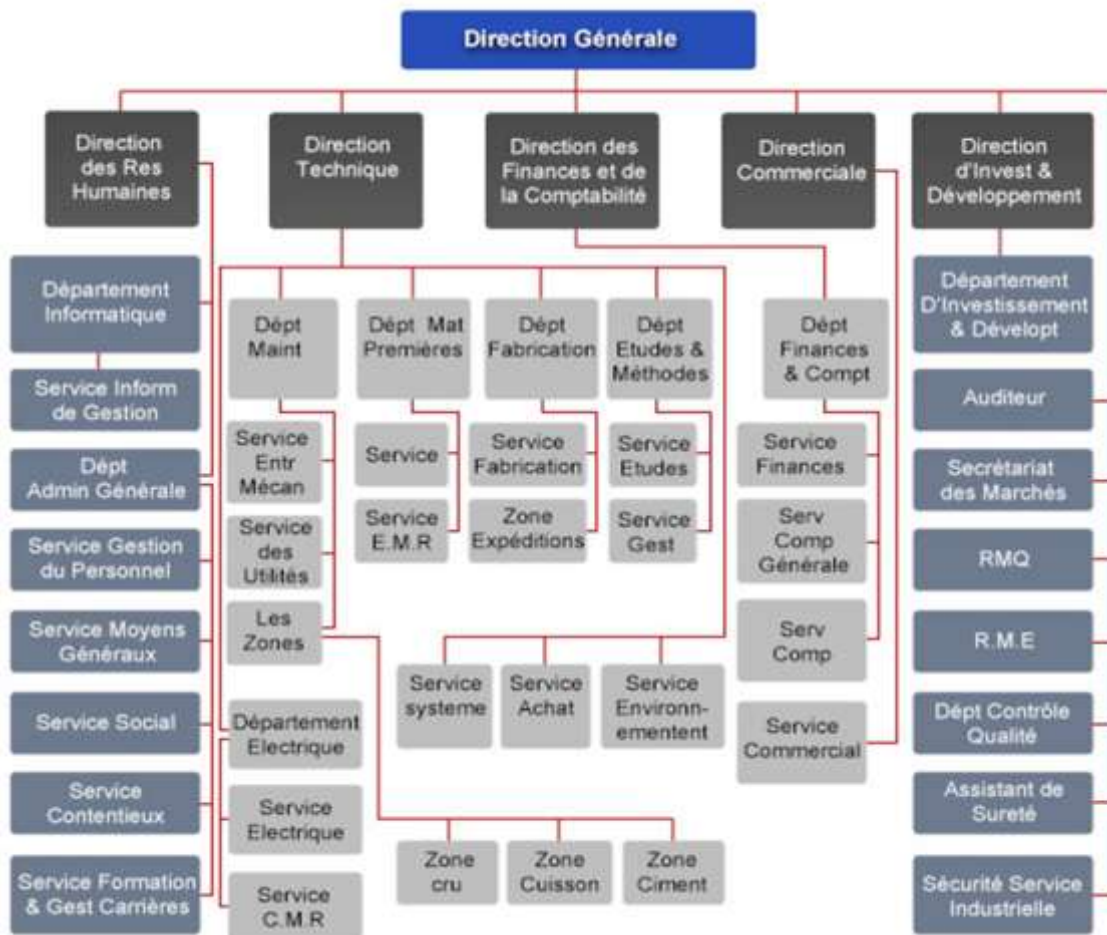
Direction Générale

Direction des Res Humaines

Direction Technique

Direction des Finances et de la Comptabilité

Direction Commerciale

Direction d'Invest & Développement

Département Informatique

Service Inform de Gestion

Dépt Admin Générale

Service Gestion du Personnel

Service Moyens Généraux

Service Social

Service Contentieux

Service Formation & Gest Carrières

Dépt Maint

Dépt Mat Premières

Dépt Fabrication

Dépt Etudes & Méthodes

Dépt Finances & Compt

Service Entr Mécan

Service des Utilités

Les Zones

Service

Service E.M.R

Service Fabrication

Zone Expéditions

Service Etudes

Service Gest

Service Finances

Serv Comp Générale

Serv Comp

Service Commercial

Service systeme

Service Achat

Service Environn-ementent

Département Electrique

Service Electrique

Service C.M.R

Zone cru

Zone Cuisson

Zone Ciment

Département D'Investissement & Dévelopt

Auditeur

Secrétariat des Marchés

RMQ

R.M.E

Dépt Contrôle Qualité

Assistant de Sureté

Sécurité Service Industrielle